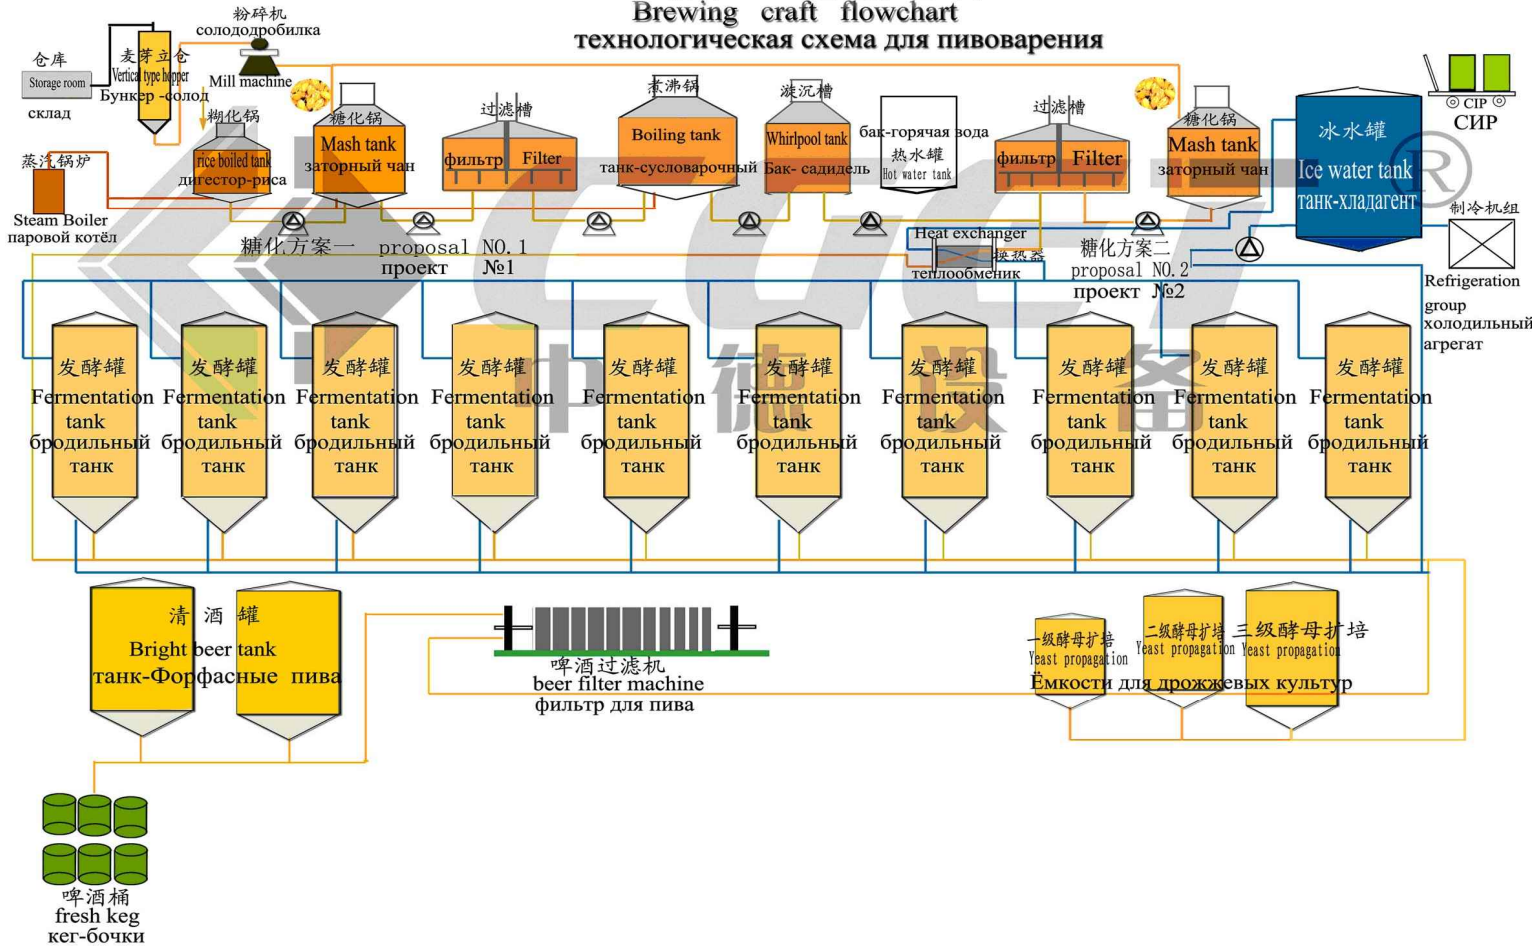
Brewing craft flowchart
технологическая схема для пивоварения

仓库
Storage room
склад

麦芽立仓
Vertical type hopper
Бункер -солод

粉碎机
солододробилка
Mill machine

蒸汽锅炉
Steam Boiler
паровой котёл

糊化锅
rice boiled tank
дигестор-риса

糖化锅
Mash tank
заторный чан

过滤槽
фильтр Filter

煮沸锅
Boiling tank
танк-сусловарочный

漩沉槽
Whirlpool tank
Бак- садидель

бак-горячая вода
热水罐
Hot water tank

过滤槽
фильтр Filter

糖化锅
Mash tank
заторный чан

CIP
СИР

冰水罐
Ice water tank
танк-хладагент

制冷机组
Refrigeration group
холодильный агрегат

糖化方案一 proposal NO.1
проект №1

Heat exchanger
换热器
теплообменик

糖化方案二
proposal NO.2
проект №2

发酵罐
Fermentation tank
бродильный танк

发酵罐
Fermentation tank
бродильный танк

发酵罐
Fermentation tank
бродильный танк

发酵罐
Fermentation tank
бродильный танк

发酵罐
Fermentation tank
бродильный танк

发酵罐
Fermentation tank
бродильный танк

发酵罐
Fermentation tank
бродильный танк

发酵罐
Fermentation tank
бродильный танк

发酵罐
Fermentation tank
бродильный танк

发酵罐
Fermentation tank
бродильный танк

清 酒 罐
Bright beer tank
танк-Форфасные пива

啤酒过滤机
beer filter machine
фильтр для пива

一级酵母扩培
Yeast propagation
二级酵母扩培
Yeast propagation
三级酵母扩培
Yeast propagation
Ёмкости для дрожжевых культур

啤酒桶
fresh keg
кег-бочки